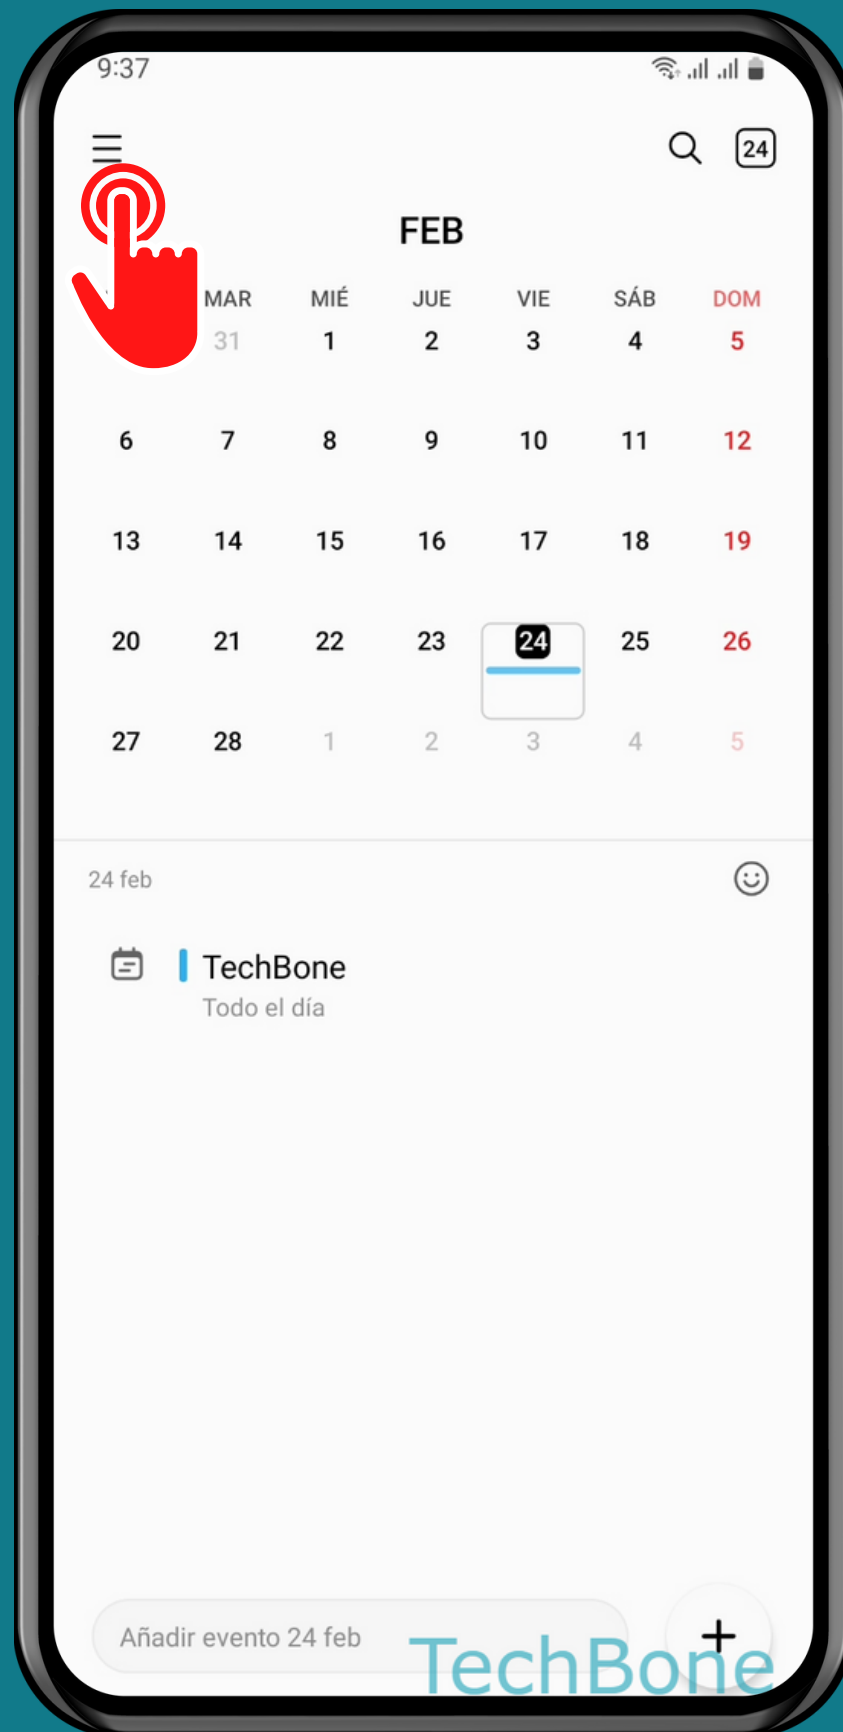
9:37

24

FEB

| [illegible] | MAR | MIÉ | JUE | VIE | SÁB | DOM |
|---|---|---|---|---|---|---|
| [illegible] | 31 | 1 | 2 | 3 | 4 | 5 |
| 6 | 7 | 8 | 9 | 10 | 11 | 12 |
| 13 | 14 | 15 | 16 | 17 | 18 | 19 |
| 20 | 21 | 22 | 23 | 24 | 25 | 26 |
| 27 | 28 | 1 | 2 | 3 | 4 | 5 |

24 feb

TechBone
Todo el día

Añadir evento 24 feb

TechBone